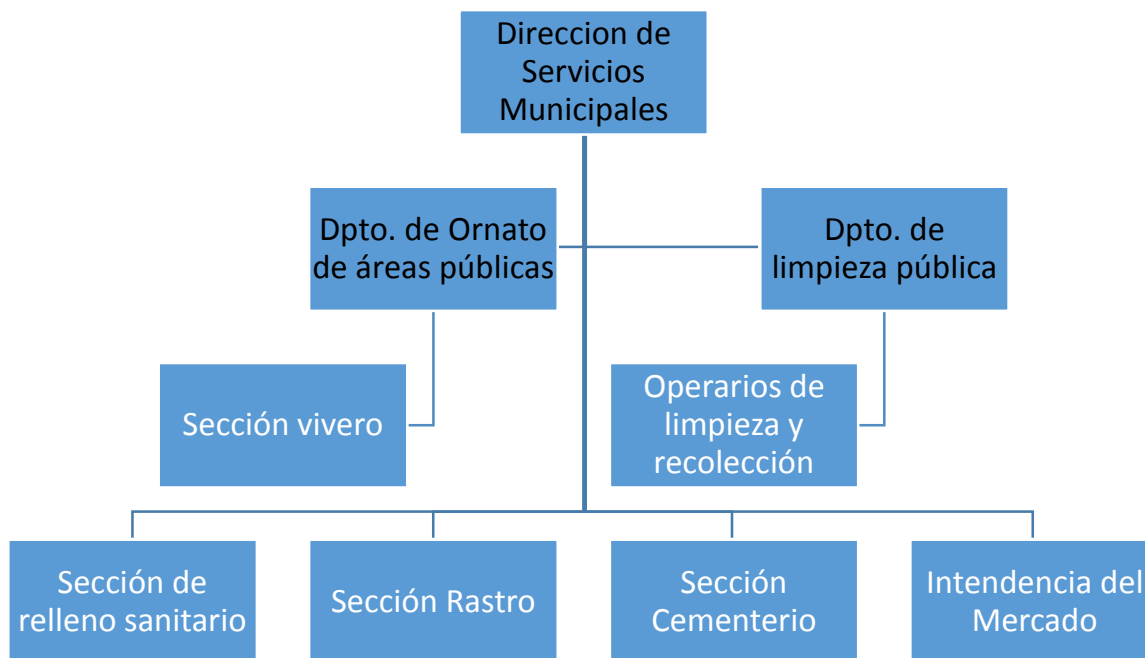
Direccion de Servicios Municipales

Dpto. de Ornato de áreas públicas

Dpto. de limpieza pública

Sección vivero

Operarios de limpieza y recolección

Sección de relleno sanitario

Sección Rastro

Sección Cementerio

Intendencia del Mercado